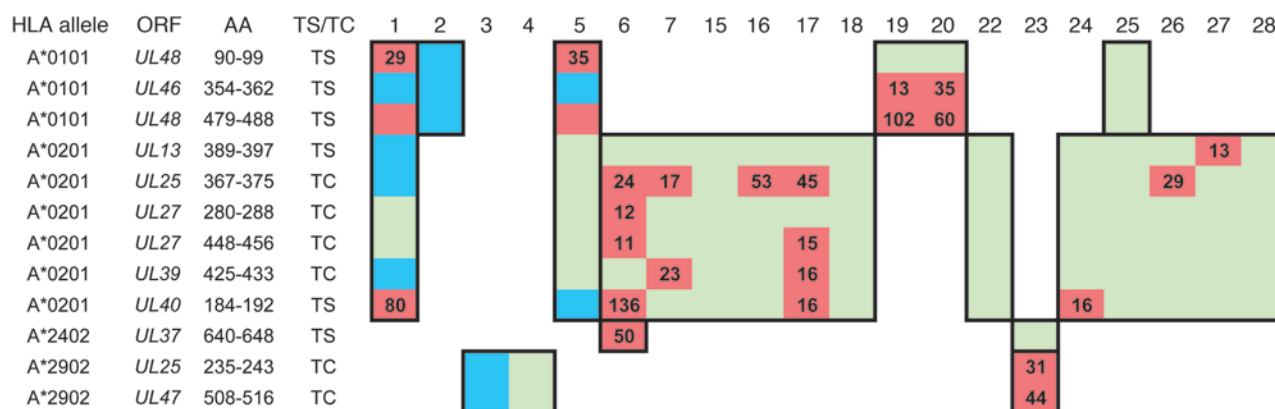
| HLA allele | ORF | AA | TS/TC | 1 | 2 | 3 | 4 | 5 | 6 | 7 | 15 | 16 | 17 | 18 | 19 | 20 | 22 | 23 | 24 | 25 | 26 | 27 | 28 |
|---|---|---|---|---|---|---|---|---|---|---|---|---|---|---|---|---|---|---|---|---|---|---|---|
| A*0101 | *UL48* | 90-99 | TS | 29 | | | | 35 | | | | | | | | | | | | | | | |
| A*0101 | *UL46* | 354-362 | TS | | | | | | | | | | | | 13 | 35 | | | | | | | |
| A*0101 | *UL48* | 479-488 | TS | | | | | | | | | | | | 102 | 60 | | | | | | | |
| A*0201 | *UL13* | 389-397 | TS | | | | | | | | | | | | | | | | | | | 13 | |
| A*0201 | *UL25* | 367-375 | TC | | | | | | 24 | 17 | | 53 | 45 | | | | | | | | 29 | | |
| A*0201 | *UL27* | 280-288 | TC | | | | | | 12 | | | | | | | | | | | | | | |
| A*0201 | *UL27* | 448-456 | TC | | | | | | 11 | | | | 15 | | | | | | | | | | |
| A*0201 | *UL39* | 425-433 | TC | | | | | | | 23 | | | 16 | | | | | | | | | | |
| A*0201 | *UL40* | 184-192 | TS | 80 | | | | | 136 | | | | 16 | | | | | | 16 | | | | |
| A*2402 | *UL37* | 640-648 | TS | | | | | | 50 | | | | | | | | | | | | | | |
| A*2902 | *UL25* | 235-243 | TC | | | | | | | | | | | | | | | 31 | | | | | |
| A*2902 | *UL47* | 508-516 | TC | | | | | | | | | | | | | | | 44 | | | | | |